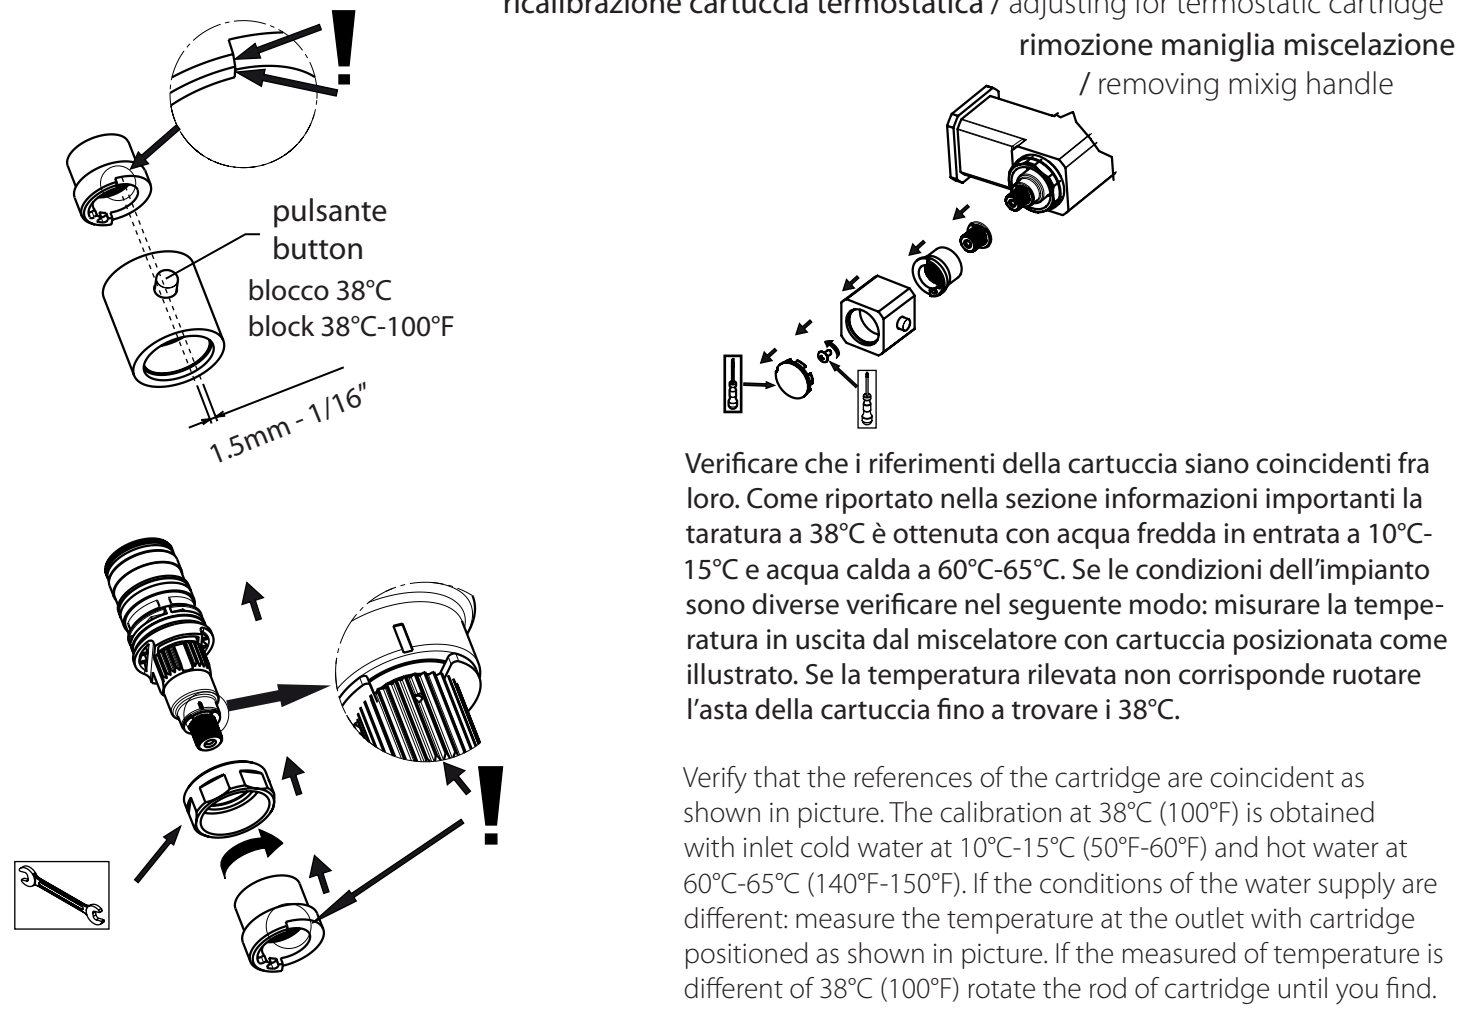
ricalibrazione cartuccia termostatica / adjusting for termostatic cartridge

rimozione maniglia miscelazione / removing mixig handle

pulsante
button
blocco 38°C
block 38°C-100°F

1.5mm - 1/16"

!

!

Verificare che i riferimenti della cartuccia siano coincidenti fra loro. Come riportato nella sezione informazioni importanti la taratura a 38°C è ottenuta con acqua fredda in entrata a 10°C-15°C e acqua calda a 60°C-65°C. Se le condizioni dell'impianto sono diverse verificare nel seguente modo: misurare la temperatura in uscita dal miscelatore con cartuccia posizionata come illustrato. Se la temperatura rilevata non corrisponde ruotare l'asta della cartuccia fino a trovare i 38°C.

Verify that the references of the cartridge are coincident as shown in picture. The calibration at 38°C (100°F) is obtained with inlet cold water at 10°C-15°C (50°F-60°F) and hot water at 60°C-65°C (140°F-150°F). If the conditions of the water supply are different: measure the temperature at the outlet with cartridge positioned as shown in picture. If the measured of temperature is different of 38°C (100°F) rotate the rod of cartridge until you find.